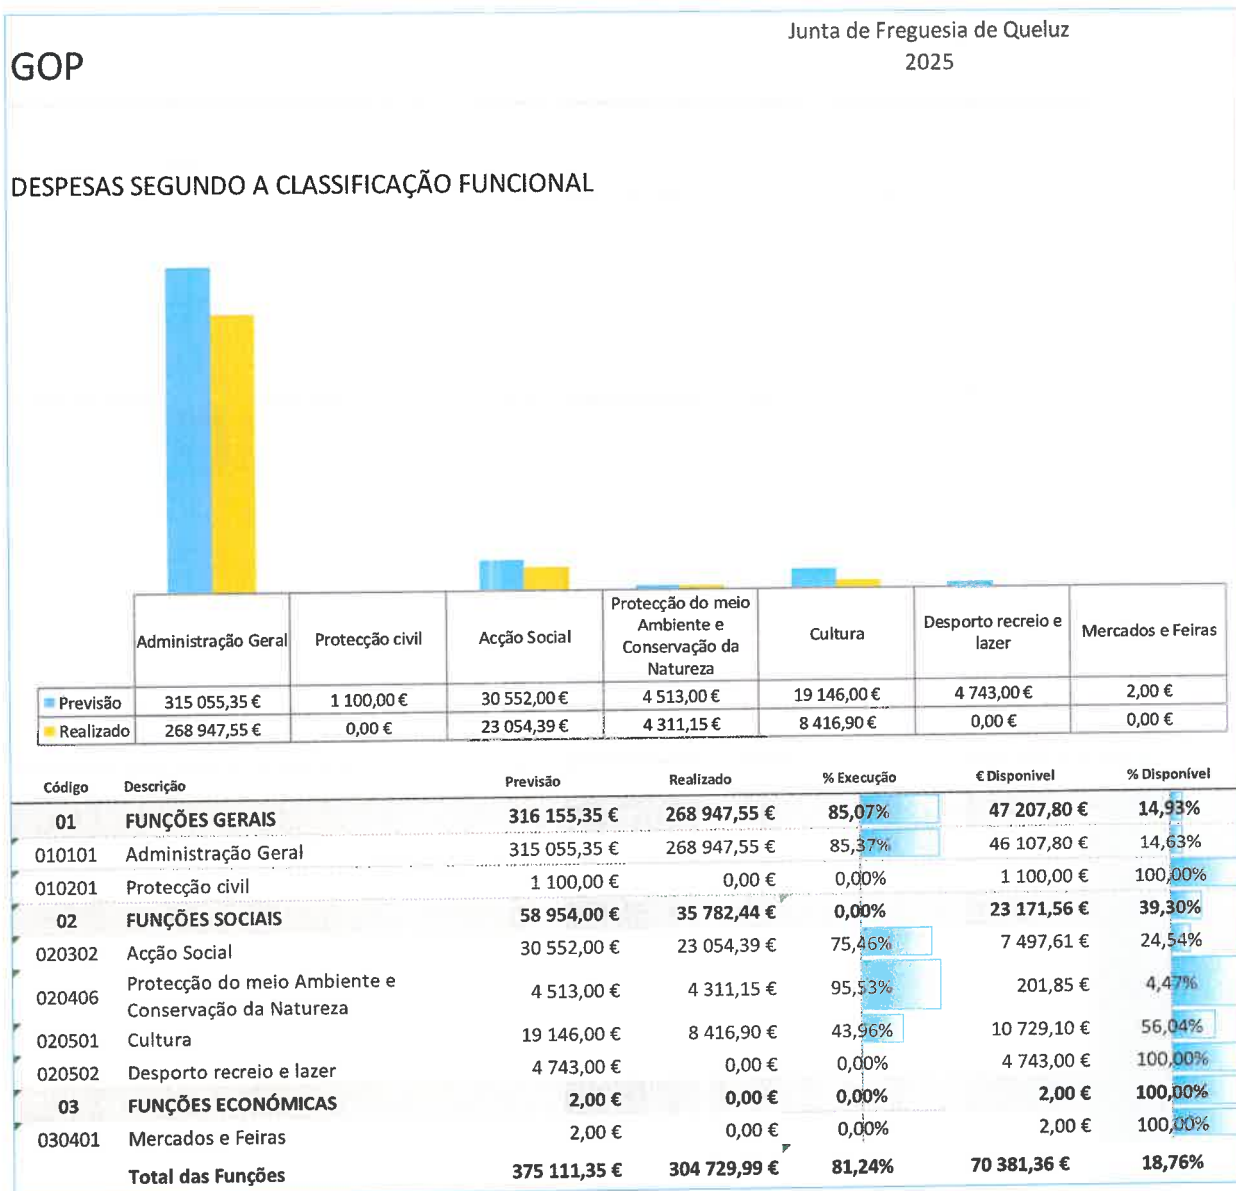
Junta de Freguesia de Queluz
2025

GOP

DESPESAS SEGUNDO A CLASSIFICAÇÃO FUNCIONAL

| | Administração Geral | Protecção civil | Acção Social | Protecção do meio Ambiente e Conservação da Natureza | Cultura | Desporto recreio e lazer | Mercados e Feiras |
|---|---|---|---|---|---|---|---|
| Previsão | 315 055,35 € | 1 100,00 € | 30 552,00 € | 4 513,00 € | 19 146,00 € | 4 743,00 € | 2,00 € |
| Realizado | 268 947,55 € | 0,00 € | 23 054,39 € | 4 311,15 € | 8 416,90 € | 0,00 € | 0,00 € |

| Código | Descrição | Previsão | Realizado | % Execução | € Disponivel | % Disponível |
|---|---|---|---|---|---|---|
| 01 | FUNÇÕES GERAIS | 316 155,35 € | 268 947,55 € | 85,07% | 47 207,80 € | 14,93% |
| 010101 | Administração Geral | 315 055,35 € | 268 947,55 € | 85,37% | 46 107,80 € | 14,63% |
| 010201 | Protecção civil | 1 100,00 € | 0,00 € | 0,00% | 1 100,00 € | 100,00% |
| 02 | FUNÇÕES SOCIAIS | 58 954,00 € | 35 782,44 € | 0,00% | 23 171,56 € | 39,30% |
| 020302 | Acção Social | 30 552,00 € | 23 054,39 € | 75,46% | 7 497,61 € | 24,54% |
| 020406 | Protecção do meio Ambiente e Conservação da Natureza | 4 513,00 € | 4 311,15 € | 95,53% | 201,85 € | 4,47% |
| 020501 | Cultura | 19 146,00 € | 8 416,90 € | 43,96% | 10 729,10 € | 56,04% |
| 020502 | Desporto recreio e lazer | 4 743,00 € | 0,00 € | 0,00% | 4 743,00 € | 100,00% |
| 03 | FUNÇÕES ECONÓMICAS | 2,00 € | 0,00 € | 0,00% | 2,00 € | 100,00% |
| 030401 | Mercados e Feiras | 2,00 € | 0,00 € | 0,00% | 2,00 € | 100,00% |
| | Total das Funções | 375 111,35 € | 304 729,99 € | 81,24% | 70 381,36 € | 18,76% |